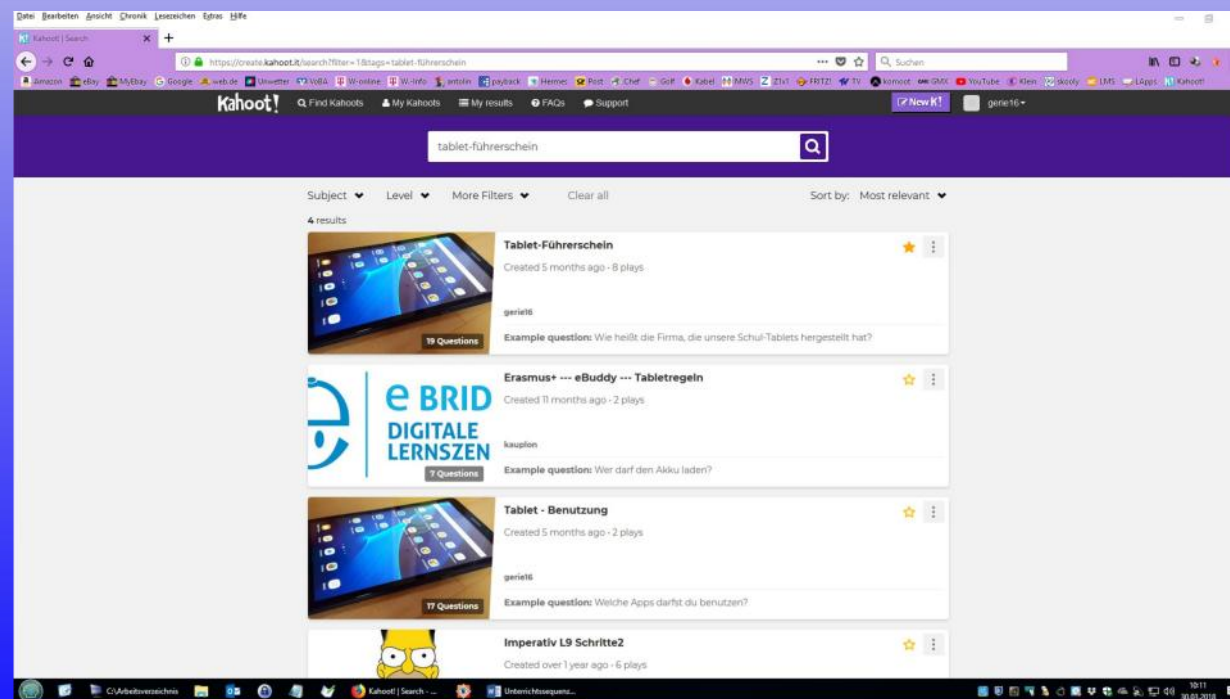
Datei Bearbeiten Ansicht Chronik Lesezeichen Extras Hilfe

Kahoot! | Search

https://create.kahoot.it/search?filter=1&tags=tablet-führerschein

Suchen

Amazon eBay MyEbay Google web.de Unwetter VoBA W-online W-Info antolin payback Hermes Post Chef Golf Kabel MWS Z1v1 FRITZ! TV komoot GMX YouTube Klein skooly LMS LApps Kahoot!

Kahoot! Find Kahoots My Kahoots My results FAQs Support New K! gerie16

tablet-führerschein

Subject Level More Filters Clear all Sort by: Most relevant

4 results

Tablet-Führerschein
Created 5 months ago · 8 plays
gerie16
19 Questions
Example question: Wie heißt die Firma, die unsere Schul-Tablets hergestellt hat?

Erasmus+ --- eBuddy --- Tabletregeln
Created 11 months ago · 2 plays
e BRID DIGITALE LERNSZEN
kauplon
7 Questions
Example question: Wer darf den Akku laden?

Tablet - Benutzung
Created 5 months ago · 2 plays
gerie16
17 Questions
Example question: Welche Apps darfst du benutzen?

Imperativ L9 Schritte2
Created over 1 year ago · 6 plays

C:\Arbeitsverzeichnis Kahoot! | Search - ... Unterrichtssequenz...
10:11 30.01.2018